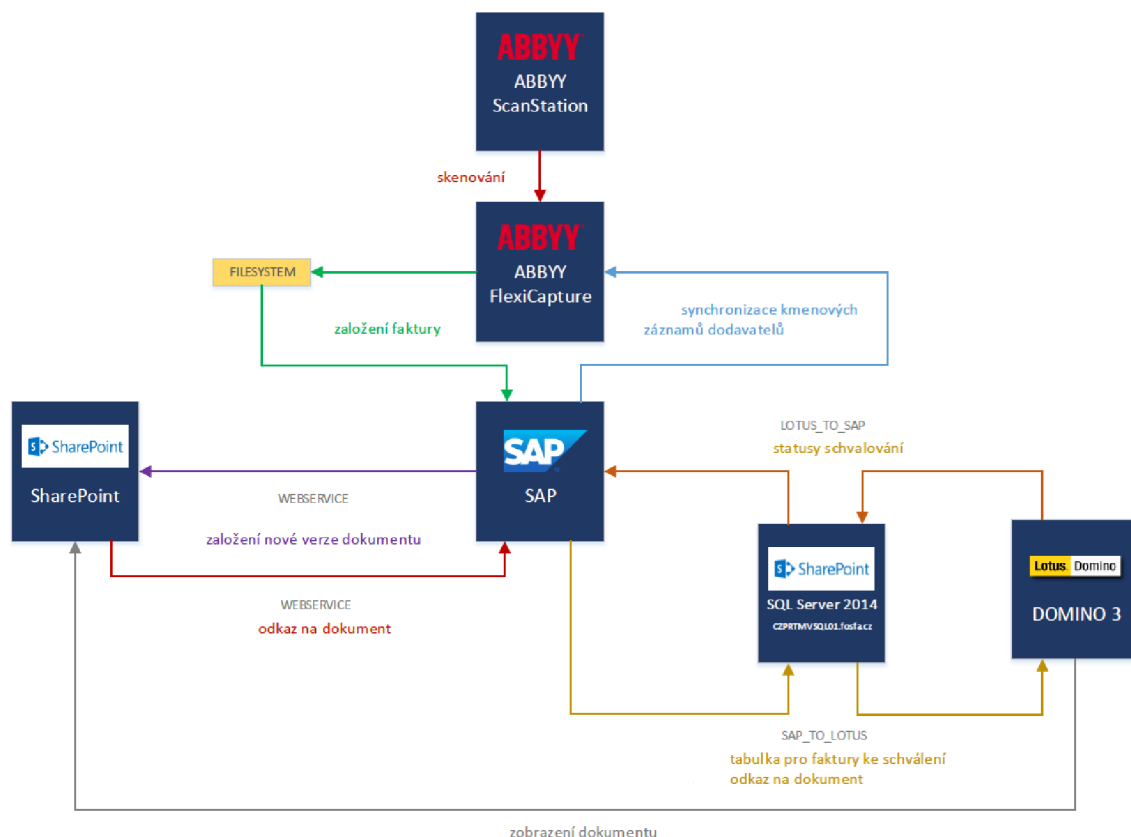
ABBYY
ABBYY ScanStation

skenování

ABBYY
ABBYY FlexiCapture

FILESYSTEM

založení faktury

synchronizace kmenových záznamů dodavatelů

SharePoint
SharePoint

SAP
SAP

LOTUS_TO_SAP
statusy schvalování

WEBSERVICE
založení nové verze dokumentu

WEBSERVICE
odkaz na dokument

SharePoint
SQL Server 2014
CZPRTMVSQL01.fosfa.cz

Lotus Domino
DOMINO 3

SAP_TO_LOTUS
tabulka pro faktury ke schválení
odkaz na dokument

zobrazení dokumentu